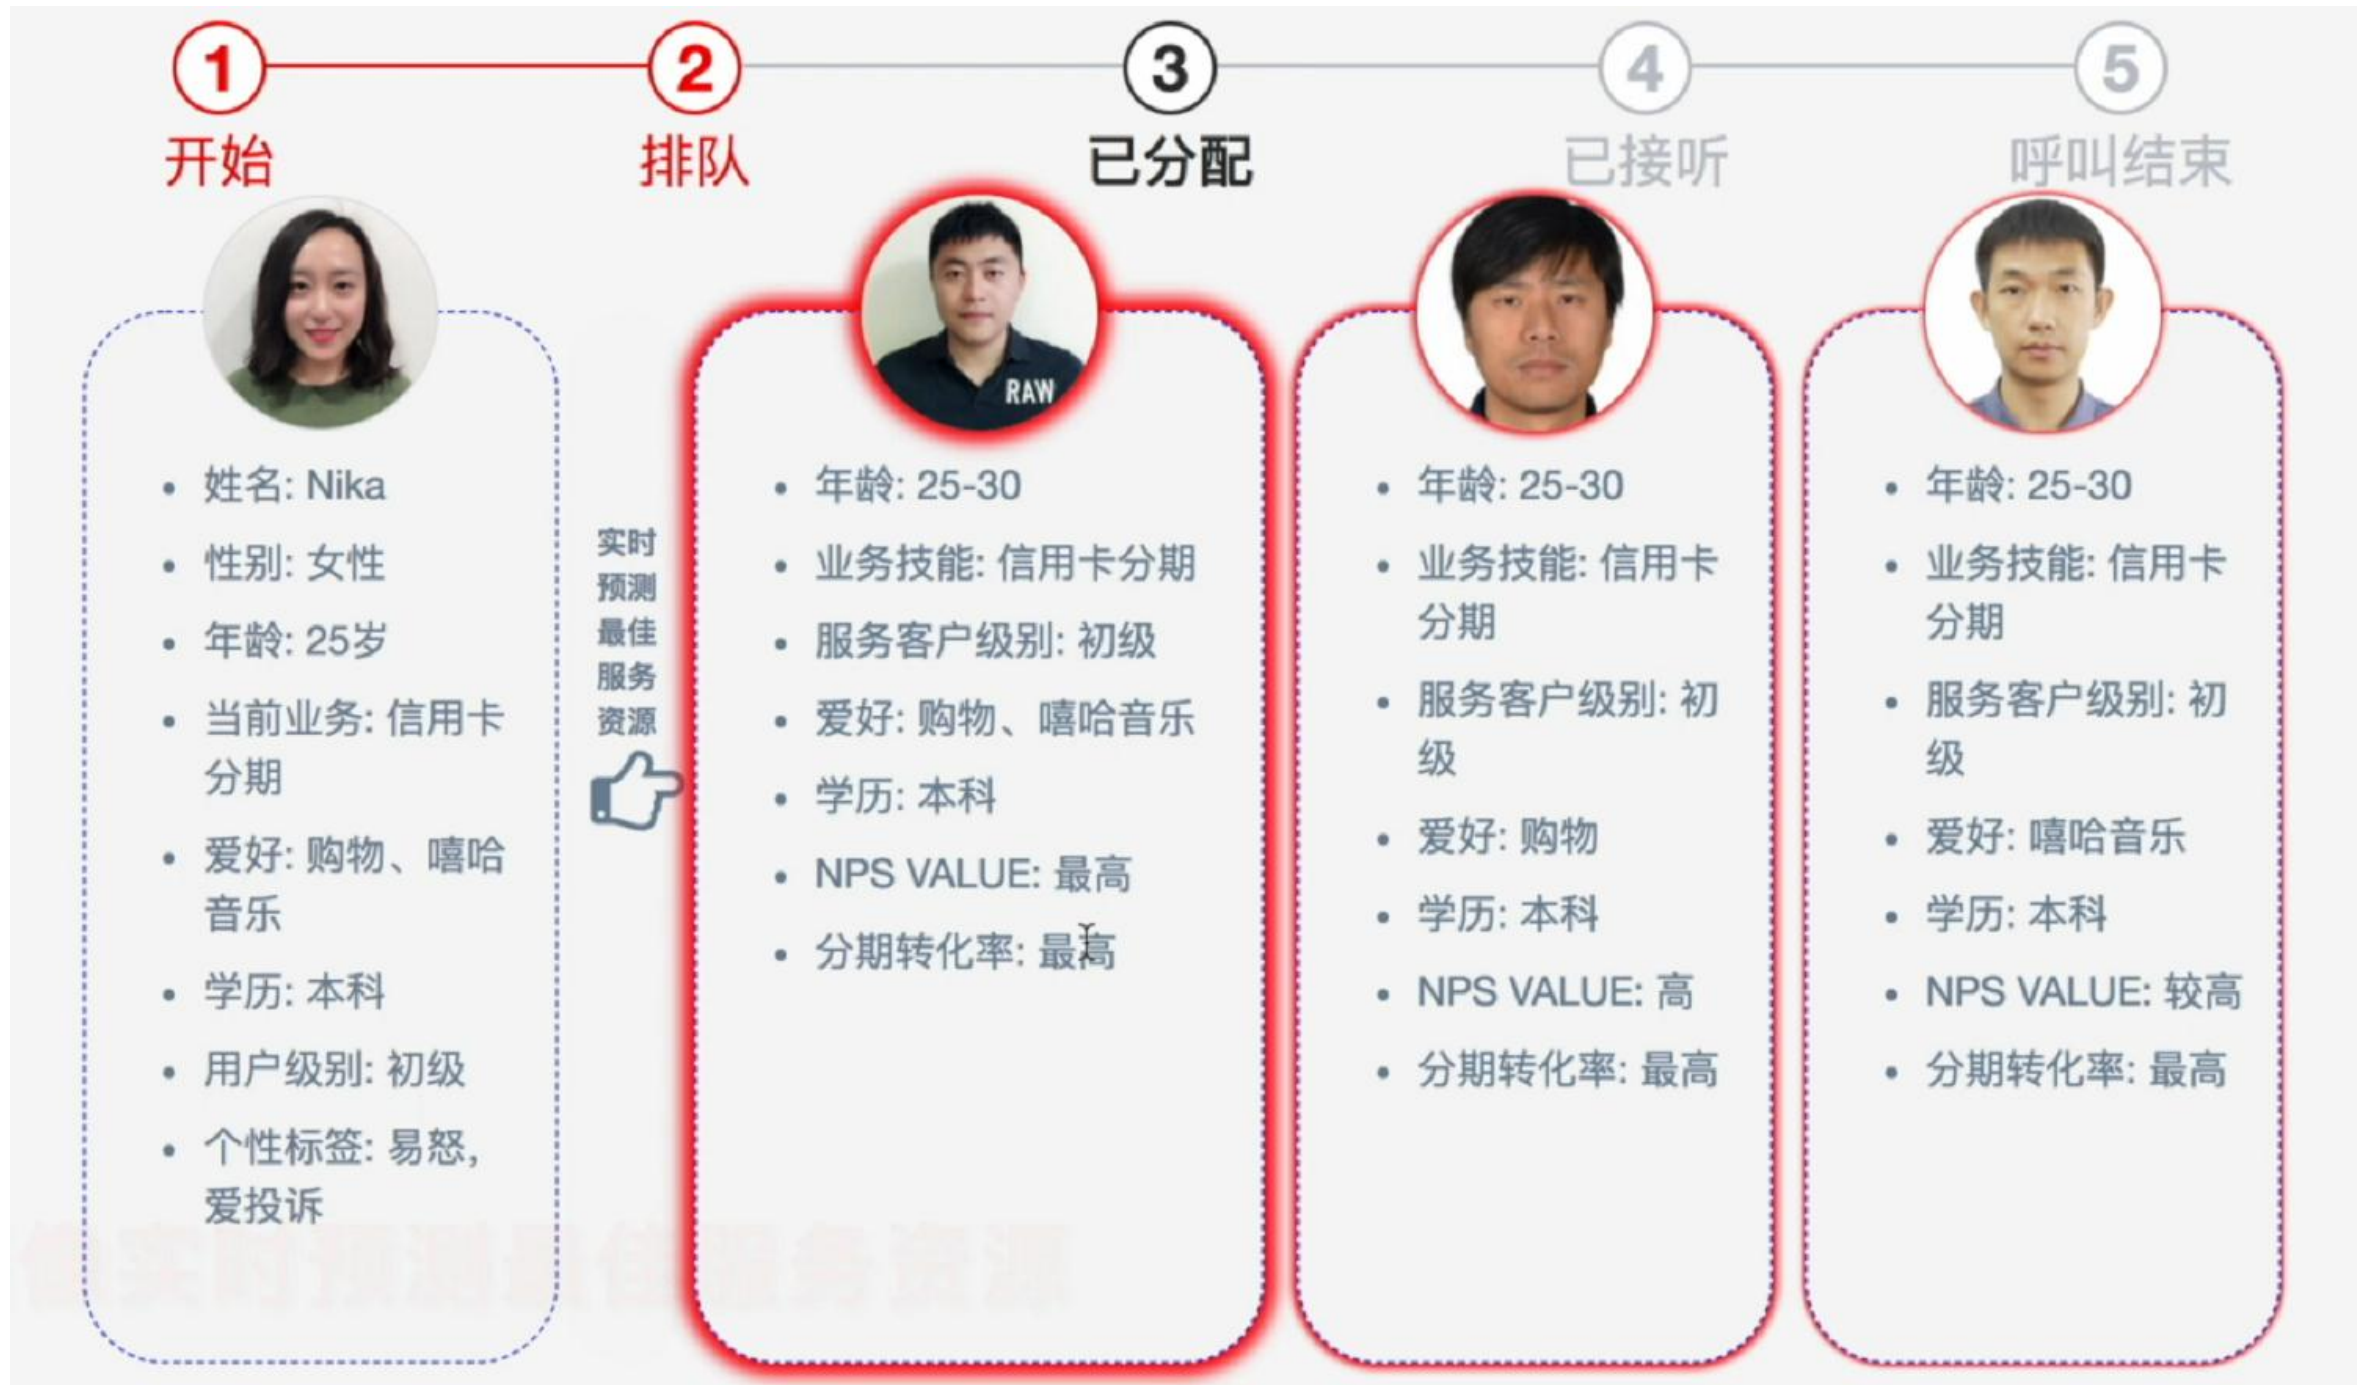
1 开始
2 排队
3 已分配
4 已接听
5 呼叫结束

- 姓名: Nika
- 性别: 女性
- 年龄: 25岁
- 当前业务: 信用卡分期
- 爱好: 购物、嘻哈音乐
- 学历: 本科
- 用户级别: 初级
- 个性标签: 易怒, 爱投诉

实时预测最佳服务资源

RAW

- 年龄: 25-30
- 业务技能: 信用卡分期
- 服务客户级别: 初级
- 爱好: 购物、嘻哈音乐
- 学历: 本科
- NPS VALUE: 最高
- 分期转化率: 最高

- 年龄: 25-30
- 业务技能: 信用卡分期
- 服务客户级别: 初级
- 爱好: 购物
- 学历: 本科
- NPS VALUE: 高
- 分期转化率: 最高

- 年龄: 25-30
- 业务技能: 信用卡分期
- 服务客户级别: 初级
- 爱好: 嘻哈音乐
- 学历: 本科
- NPS VALUE: 较高
- 分期转化率: 最高

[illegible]实时预测最佳服务资源